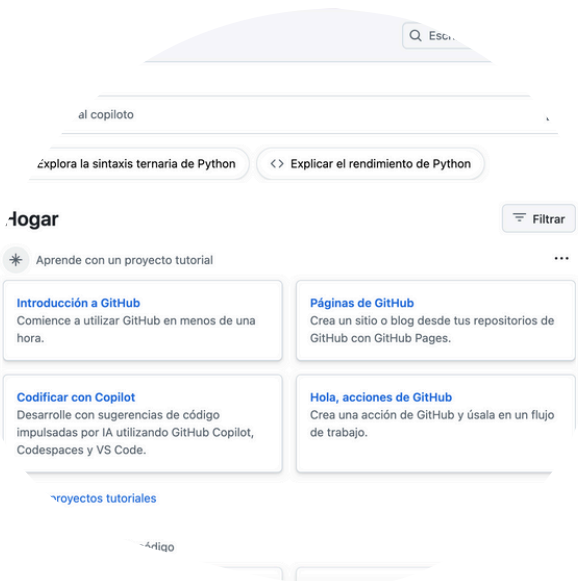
Q Escr

al copiloto

Explora la sintaxis ternaria de Python

<> Explicar el rendimiento de Python

Hogar

Filtrar

Aprende con un proyecto tutorial

...

Introducción a GitHub
Comience a utilizar GitHub en menos de una hora.

Páginas de GitHub
Crea un sitio o blog desde tus repositorios de GitHub con GitHub Pages.

Codificar con Copilot
Desarrolle con sugerencias de código impulsadas por IA utilizando GitHub Copilot, Codespaces y VS Code.

Hola, acciones de GitHub
Crea una acción de GitHub y úsala en un flujo de trabajo.

proyectos tutoriales

ódigo